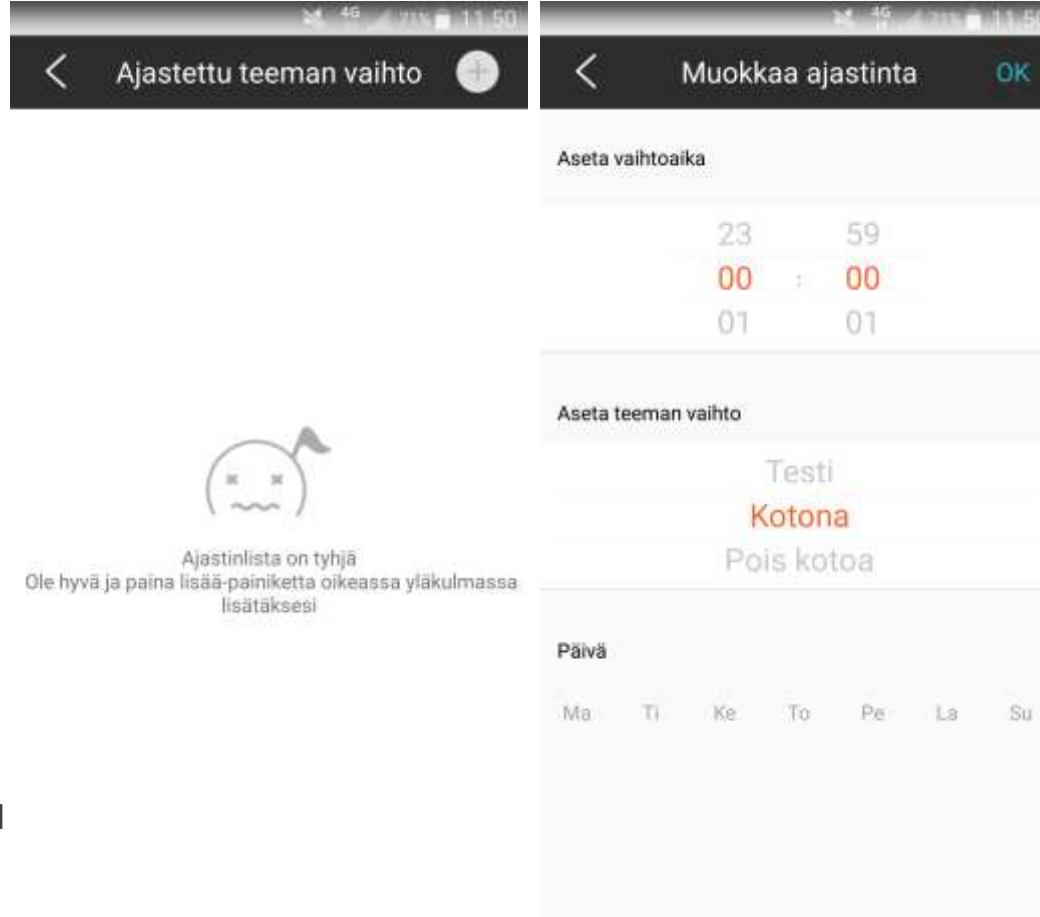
4G 71% 11:50

Ajastettu teeman vaihto

Ajastinlista on tyhjä
Ole hyvä ja paina lisää-painiketta oikeassa yläkulmassa lisätäksesi

4G 71% 11:50

Muokkaa ajastinta OK

Aseta vaihtoaika

23 59
00 : 00
01 01

Aseta teeman vaihto

Testi
Kotona
Pois kotoa

Päivä

Ma Ti Ke To Pe La Su